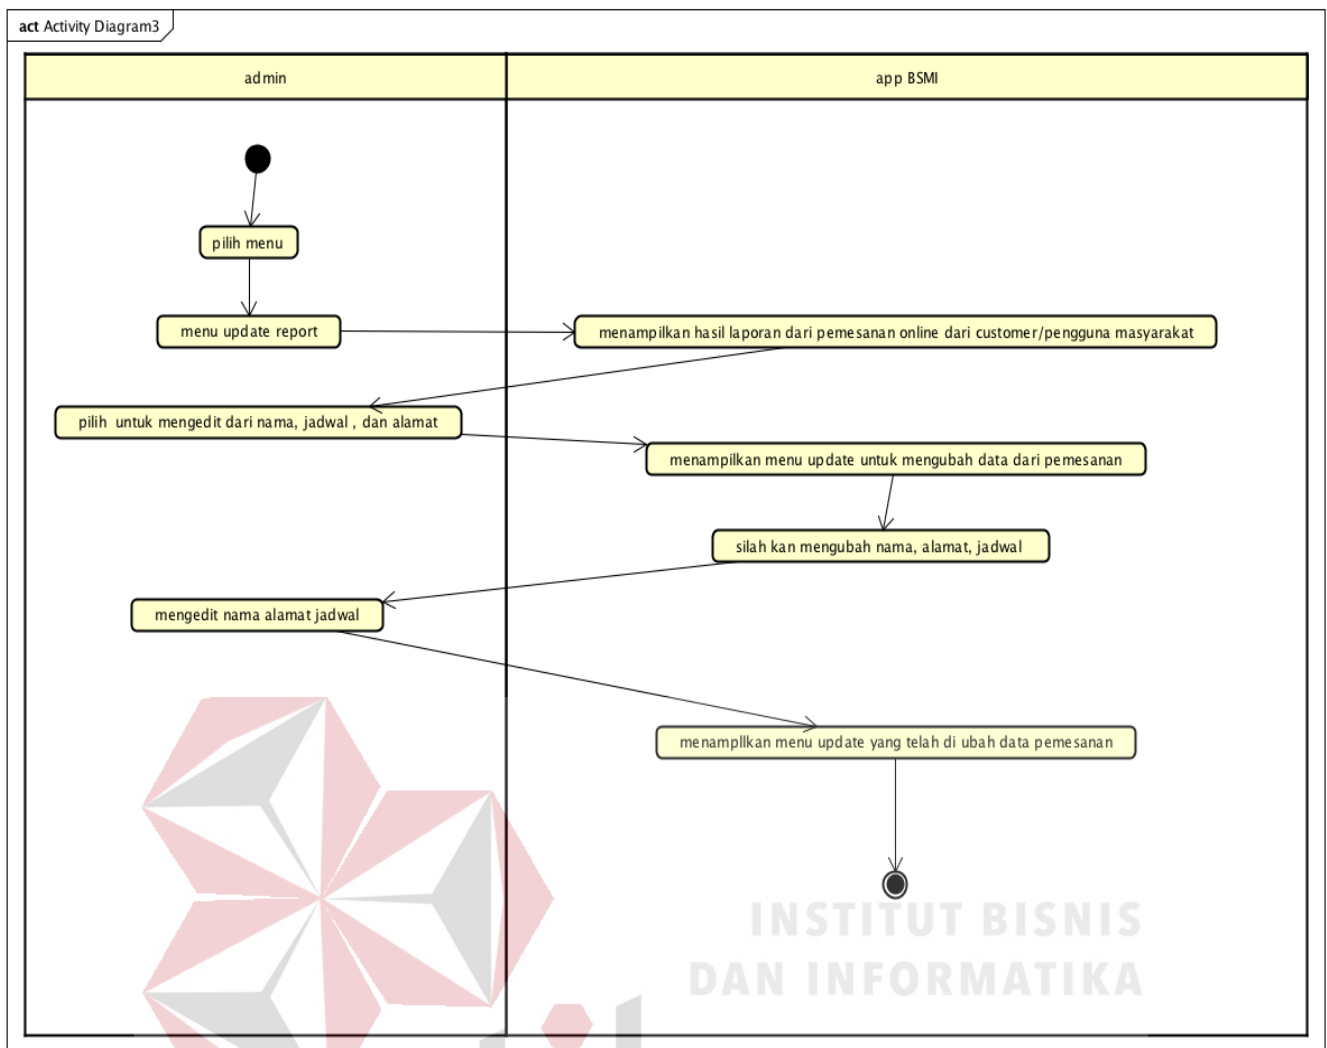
act Activity Diagram3

admin

app BSMI

pilih menu

menu update report

menampilkan hasil laporan dari pemesanan online dari customer/pengguna masyarakat

pilih untuk mengedit dari nama, jadwal , dan alamat

menampilkan menu update untuk mengubah data dari pemesanan

silah kan mengubah nama, alamat, jadwal

mengedit nama alamat jadwal

menampllkan menu update yang telah di ubah data pemesanan

INSTITUT BISNIS
DAN INFORMATIKA